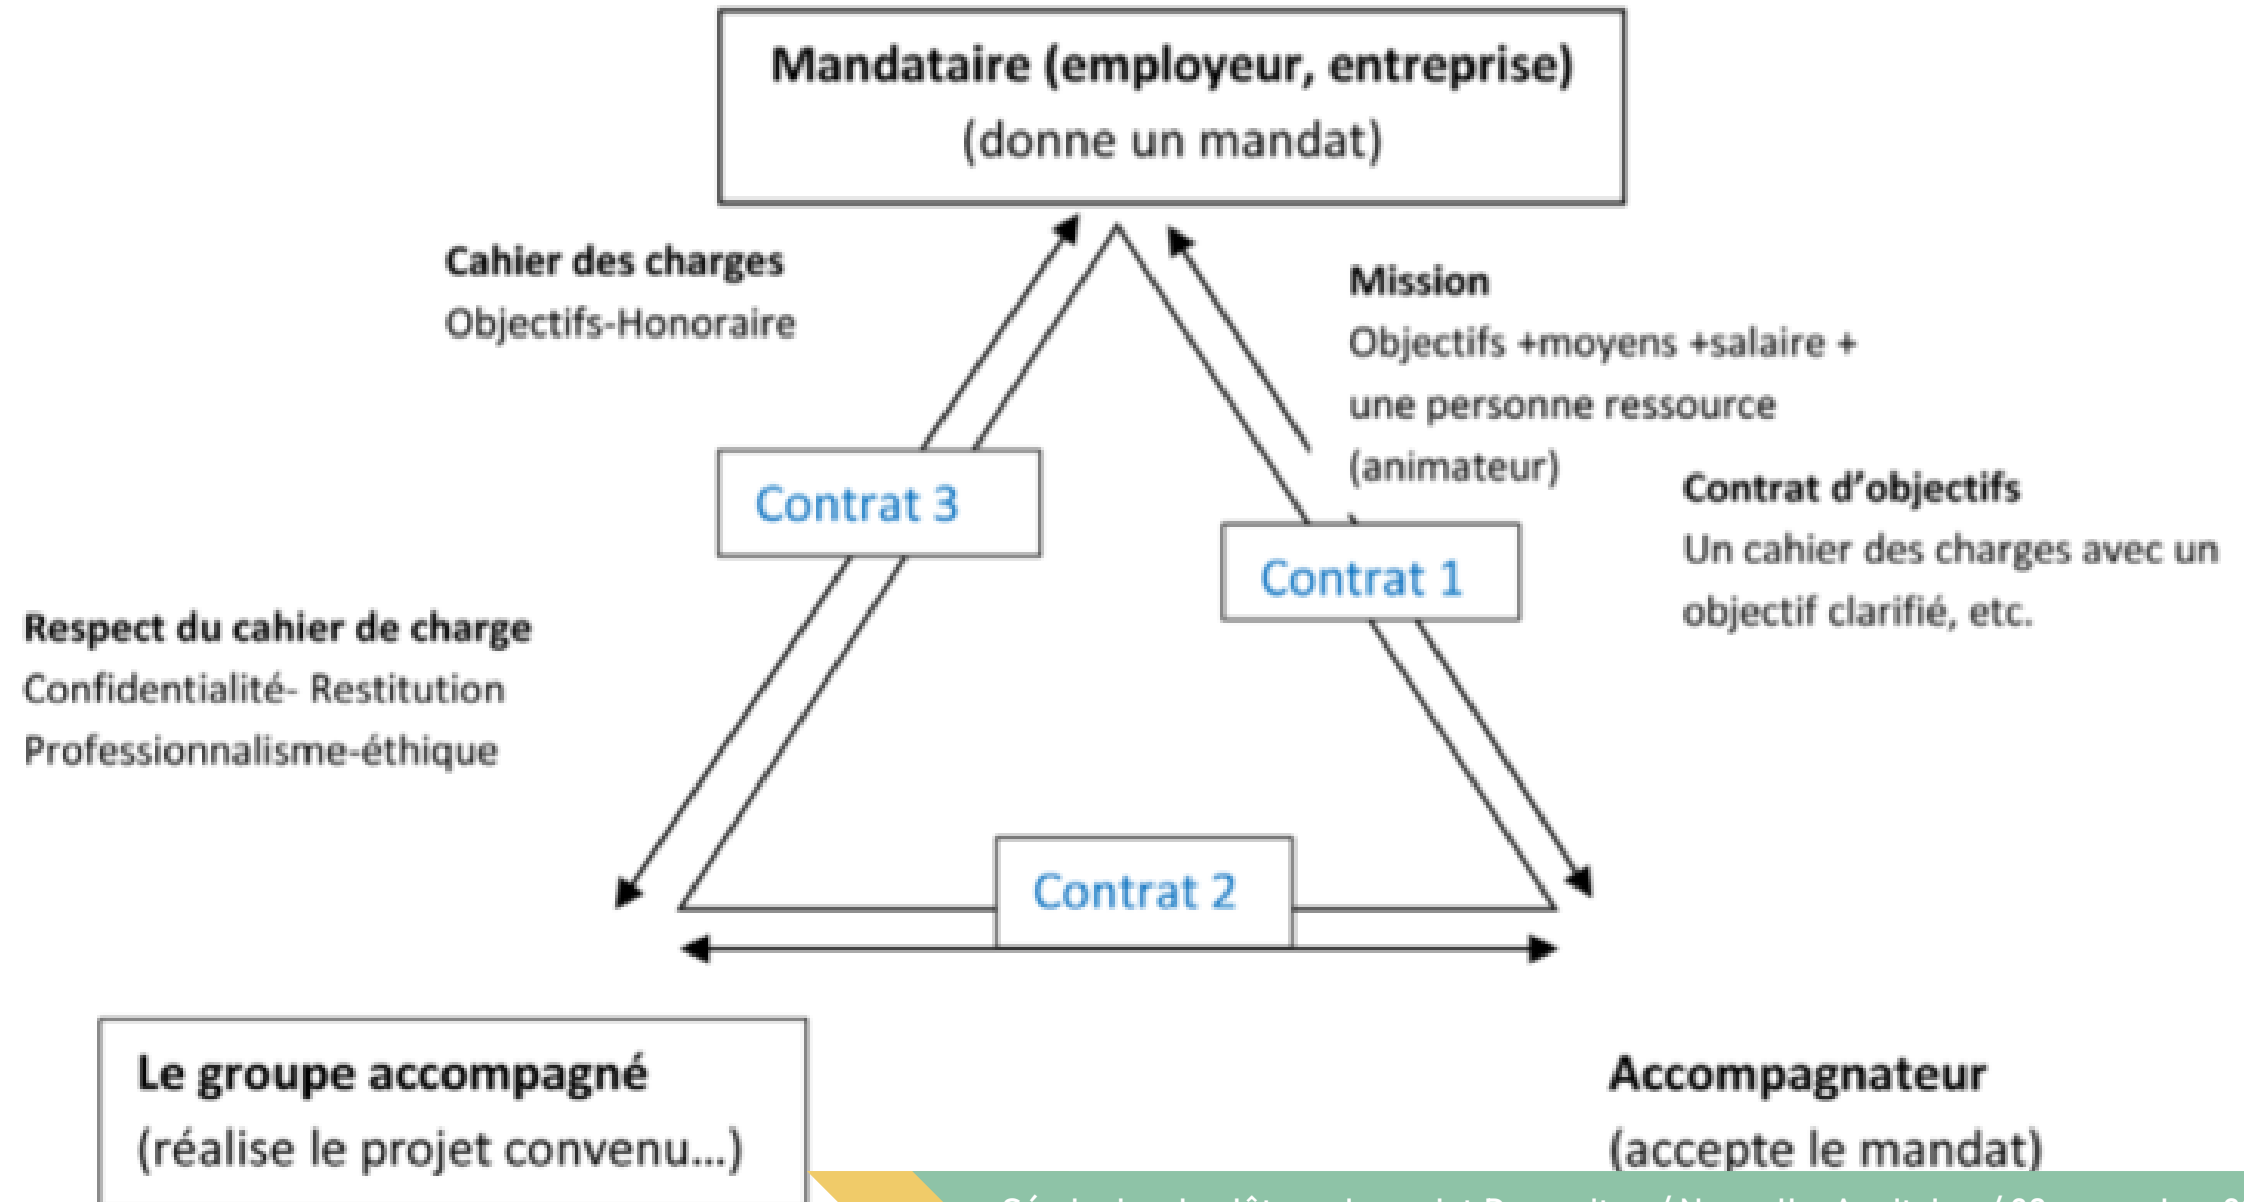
Mandataire (employeur, entreprise)
(donne un mandat)

Cahier des charges
Objectifs-Honoraire

Mission
Objectifs +moyens +salaire + une personne ressource (animateur)

Contrat 3

Contrat 1

Contrat d'objectifs
Un cahier des charges avec un objectif clarifié, etc.

Respect du cahier de charge
Confidentialité- Restitution
Professionnalisme-éthique

Contrat 2

Le groupe accompagné
(réalise le projet convenu...)

Accompagnateur
(accepte le mandat)

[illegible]